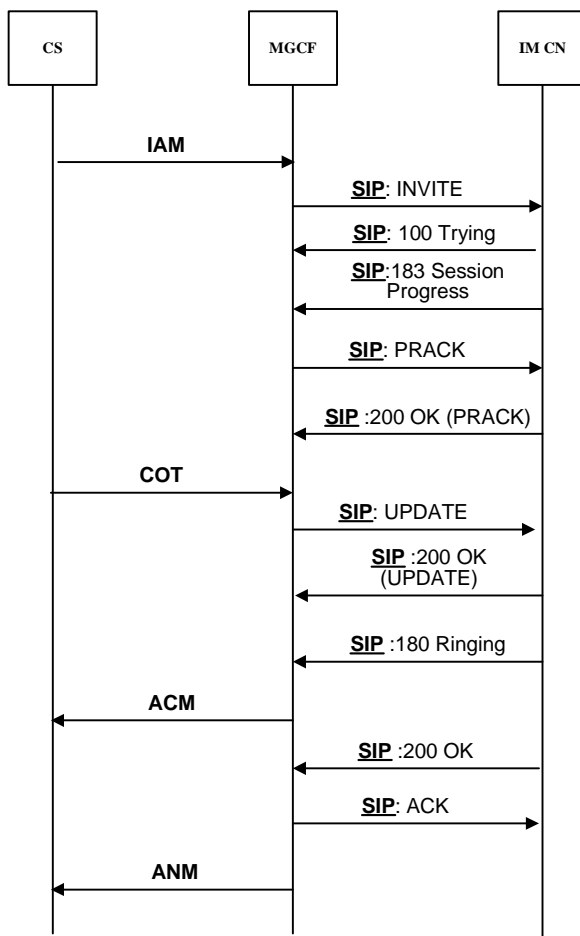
CS

MGCF

IM CN

IAM

SIP: INVITE

SIP: 100 Trying

SIP:183 Session Progress

SIP: PRACK

SIP :200 OK (PRACK)

COT

SIP: UPDATE

SIP :200 OK (UPDATE)

SIP :180 Ringing

ACM

SIP :200 OK

SIP: ACK

ANM